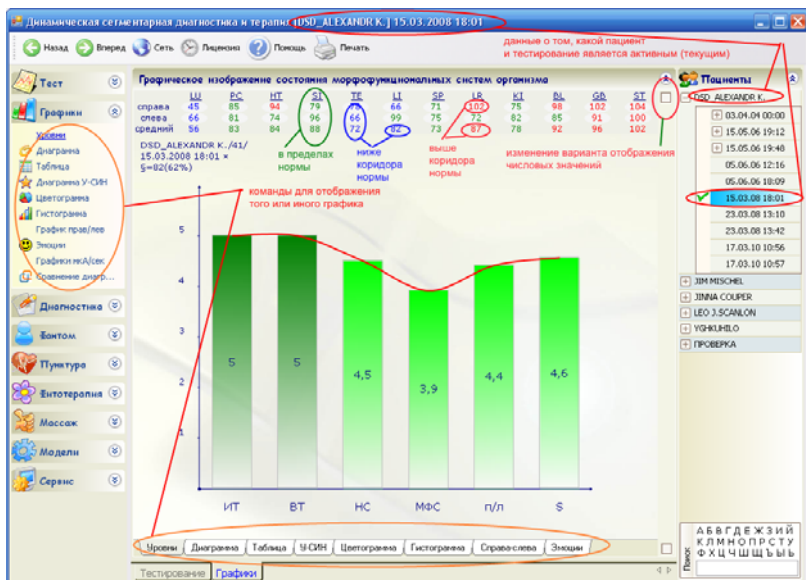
Динамическая сегментарная диагностика и терапия [DSD_ALEXANDR K.] 15.03.2008 18:01

Назад Вперед Сеть Лицензия Помощь Печать

данные о том, какой пациент и тестирование является активным (текущим)

Тест
Графики
Уровни
Диаграмма
Таблица
Диаграмма У-СИН
Цветограмма
Гистограмма
График прав/лев
Эмоции
Графики мкА/сек
Сравнение диагр...
Диагностика
Фантом
Пунктура
Фитотерапия
Массаж
Модели
Сервис

Графическое изображение состояния морфофункциональных систем организма

| | LU | PC | HT | SI | TE | LI | SP | LR | KI | BL | GB | ST |
|---|---|---|---|---|---|---|---|---|---|---|---|---|
| справа | 45 | 85 | 94 | 79 | 77 | 66 | 71 | 102 | 75 | 98 | 102 | 104 |
| слева | 66 | 81 | 74 | 96 | 66 | 99 | 75 | 72 | 82 | 85 | 91 | 100 |
| средний | 56 | 83 | 84 | 88 | 72 | 82 | 73 | 87 | 78 | 92 | 96 | 102 |

DSD_ALEXANDR K../41/
15.03.2008 18:01 ×
S=82(62%)

в пределах нормы
ниже коридора нормы
выше коридора нормы
изменение варианта отображения числовых значений

команды для отображения того или иного графика

5
4
3
2
1

5 5 4,5 3,9 4,4 4,6

ИТ ВТ НС МФС п/л S

Уровни Диаграмма Таблица У-СИН Цветограмма Гистограмма Справа-слева Эмоции

Тестирование Графики

Пациенты
DSD_ALEXANDR K.
03.04.04 00:00
15.05.06 19:12
15.05.06 19:48
05.06.06 12:16
05.06.06 18:09
15.03.08 18:01
23.03.08 13:10
23.03.08 13:42
17.03.10 10:56
17.03.10 10:57
JIM MISCHEL
JINNA COUPER
LEO J.SCANLON
YGHKUHLO
ПРОВЕРКА

Поиск
А Б В Г Д Е Ж З И Й
К Л М Н О П Р С Т У
Ф Х Ц Ч Ш Щ Ъ Ы Ь